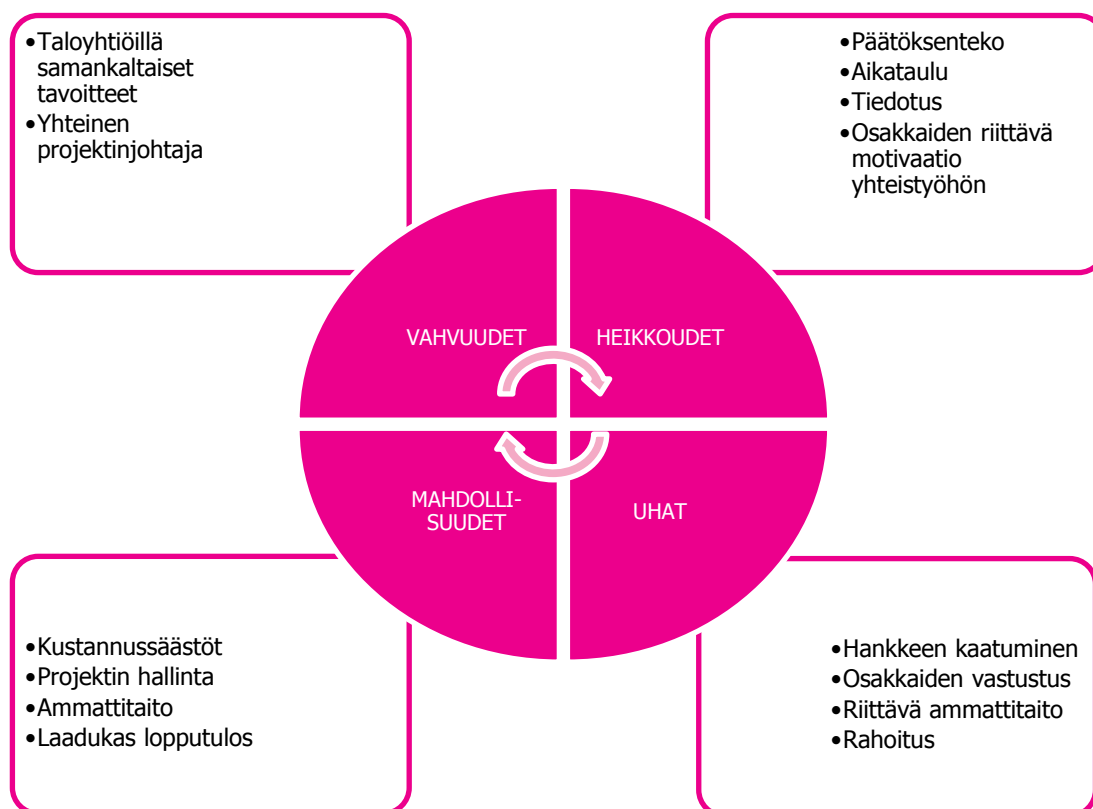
•Taloyhtiöillä samankaltaiset tavoitteet
•Yhteinen projektinjohtaja

•Päätöksenteko
•Aikataulu
•Tiedotus
•Osakkaiden riittävä motivaatio yhteistyöhön

VAHVUUDET

HEIKKOUDET

MAHDOLLI-SUUDET

UHAT

•Kustannussäästöt
•Projektin hallinta
•Ammattitaito
•Laadukas lopputulos

•Hankkeen kaatuminen
•Osakkaiden vastustus
•Riittävä ammattitaito
•Rahoitus